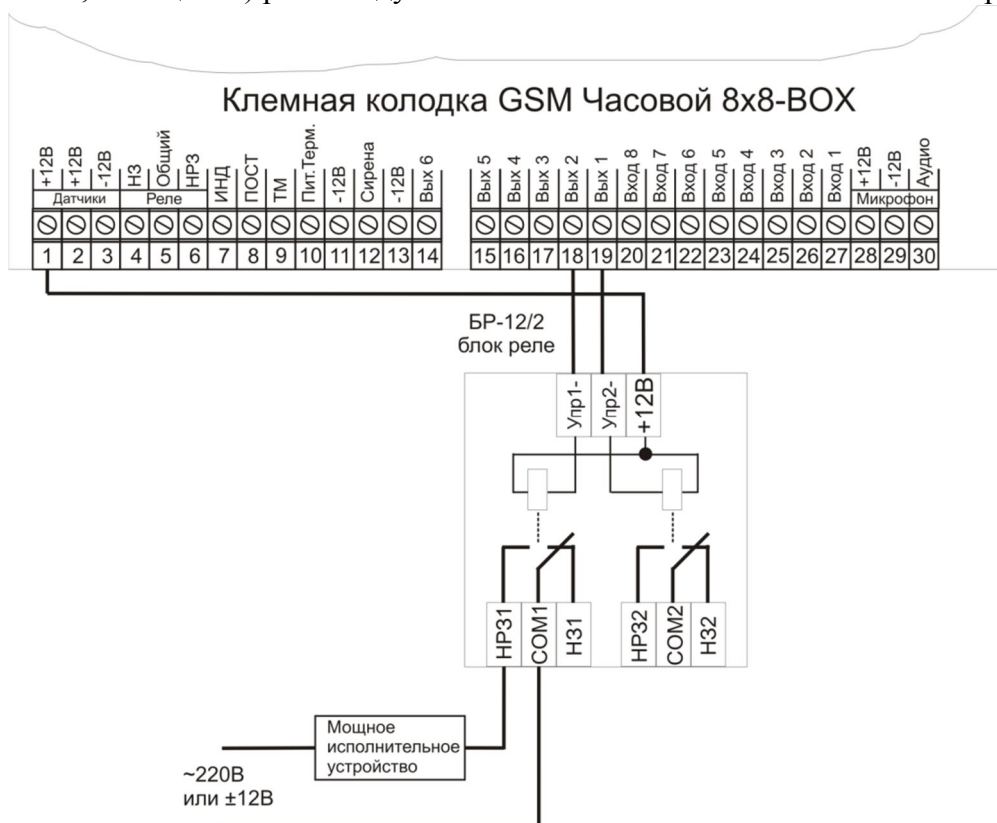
Клемная колодка GSM Часовой 8х8-BOX

+12В
+12В
-12В
Датчики
НЗ
Общий
НРЗ
Реле
ИНД
ПОСТ
ТМ
Пит.Терм.
-12В
Сирена
-12В
Вых 6

1 2 3 4 5 6 7 8 9 10 11 12 13 14

Вых 5
Вых 4
Вых 3
Вых 2
Вых 1
Вход 8
Вход 7
Вход 6
Вход 5
Вход 4
Вход 3
Вход 2
Вход 1
+12В
-12В
Аудио
Микрофон

15 16 17 18 19 20 21 22 23 24 25 26 27 28 29 30

БР-12/2
блок реле

Упр1-
Упр2-
+12В

НР31
COM1
Н31
НР32
COM2
Н32

Мощное исполнительное устройство

~220В
или ±12В